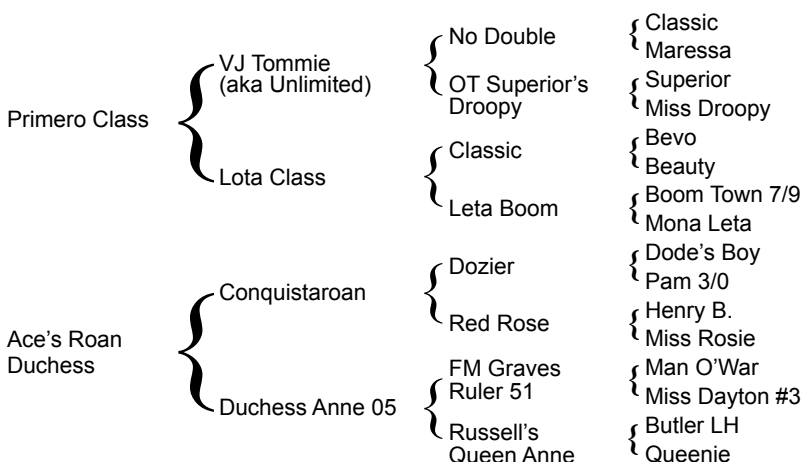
Primero Class

VJ Tommie (aka Unlimited)

No Double

Classic
Maressa

OT Superior's Droopy

Superior
Miss Droopy

Lota Class

Classic

Bevo
Beauty

Leta Boom

Boom Town 7/9
Mona Leta

Ace's Roan Duchess

Conquistaroan

Dozier

Dode's Boy
Pam 3/0

Red Rose

Henry B.
Miss Rosie

Duchess Anne 05

FM Graves Ruler 51

Man O'War
Miss Dayton #3

Russell's Queen Anne

Butler LH
Queenie